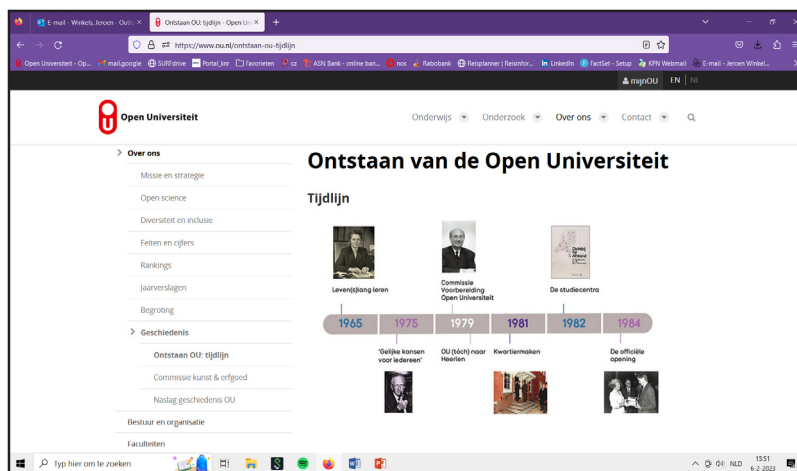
E-mail - Winkels, Jeroen - Outlo ×
Ontstaan OU: tijdlijn - Open Uni ×
+
https://www.ou.nl/ontstaan-ou-tijdlijn
Open Universiteit - Op... mail.google SURFdrive Portal_kre Favorieten cz ASN Bank - online ban... ncs Rabobank Reisplanner | Reisinfor... LinkedIn FactSet - Setup KPN Webmail E-mail - Jeroen Winkel...
mijnOU EN | NL

Open Universiteit
Onderwijs Onderzoek Over ons Contact

> Over ons
Missie en strategie
Open science
Diversiteit en inclusie
Feiten en cijfers
Rankings
Jaarverslagen
Begroting
> Geschiedenis
Ontstaan OU: tijdlijn
Commissie kunst & erfgoed
Naslag geschiedenis OU
Bestuur en organisatie
Faculteiten

Ontstaan van de Open Universiteit

Tijdlijn

Leven(s)lang leren
Commissie Voorbereiding Open Universiteit
De studiecentra

1965 1975 1979 1981 1982 1984

'Gelijke kansen voor iedereen'
OU (tóch) naar Heerlen
Kwartiermaken
De officiële opening

Typ hier om te zoeken
NLD 15:51 6-2-2023